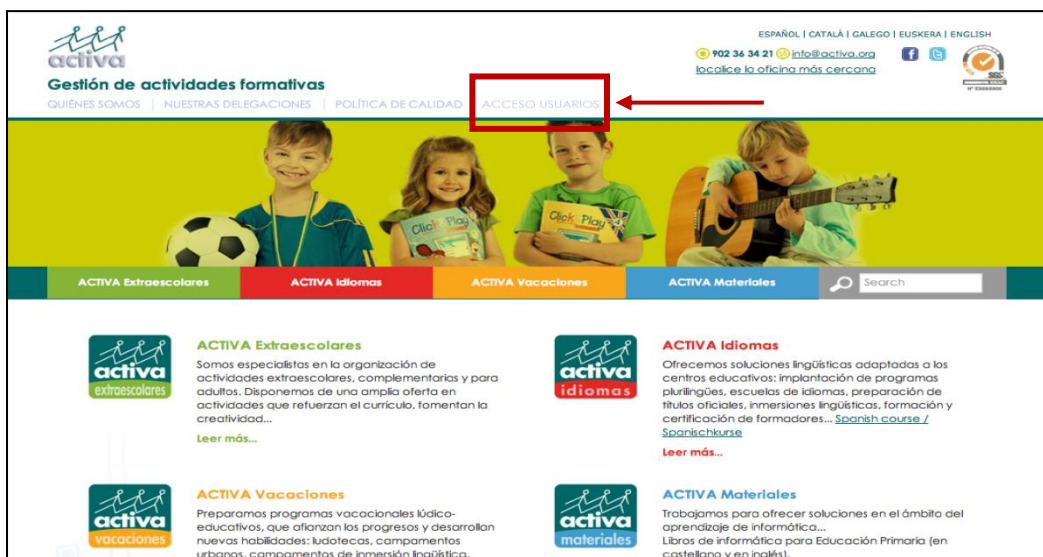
ESPAÑOL | CATALÀ | GALEGO | EUSKERA | ENGLISH

activa
Gestión de actividades formativas

902 36 34 21 info@activa.org
localice la oficina más cercana

QUIÉNES SOMOS | NUESTRAS DELEGACIONES | POLÍTICA DE CALIDAD | ACCESO USUARIOS

Click Play

Click Play

ACTIVA Extraescolares | ACTIVA Idiomas | ACTIVA Vacaciones | ACTIVA Materiales | Search

activa extraescolares

ACTIVA Extraescolares

Somos especialistas en la organización de actividades extraescolares, complementarias y para adultos. Disponemos de una amplia oferta en actividades que refuerzan el currículo, fomentan la creatividad...

Leer más...

activa idiomas

ACTIVA Idiomas

Ofrecemos soluciones lingüísticas adaptadas a los centros educativos: implantación de programas plurilingües, escuelas de idiomas, preparación de títulos oficiales, inmersiones lingüísticas, formación y certificación de formadores... Spanish course / Spanischkurse

Leer más...

activa vacaciones

ACTIVA Vacaciones

Preparamos programas vacacionales lúdico-educativos, que afianzan los progresos y desarrollan nuevas habilidades: ludotecas, campamentos urbanos, campamentos de inmersión lingüística,

activa materiales

ACTIVA Materiales

Trabajamos para ofrecer soluciones en el ámbito del aprendizaje de informática...
Libros de informática para Educación Primaria (en castellano y en inglés).